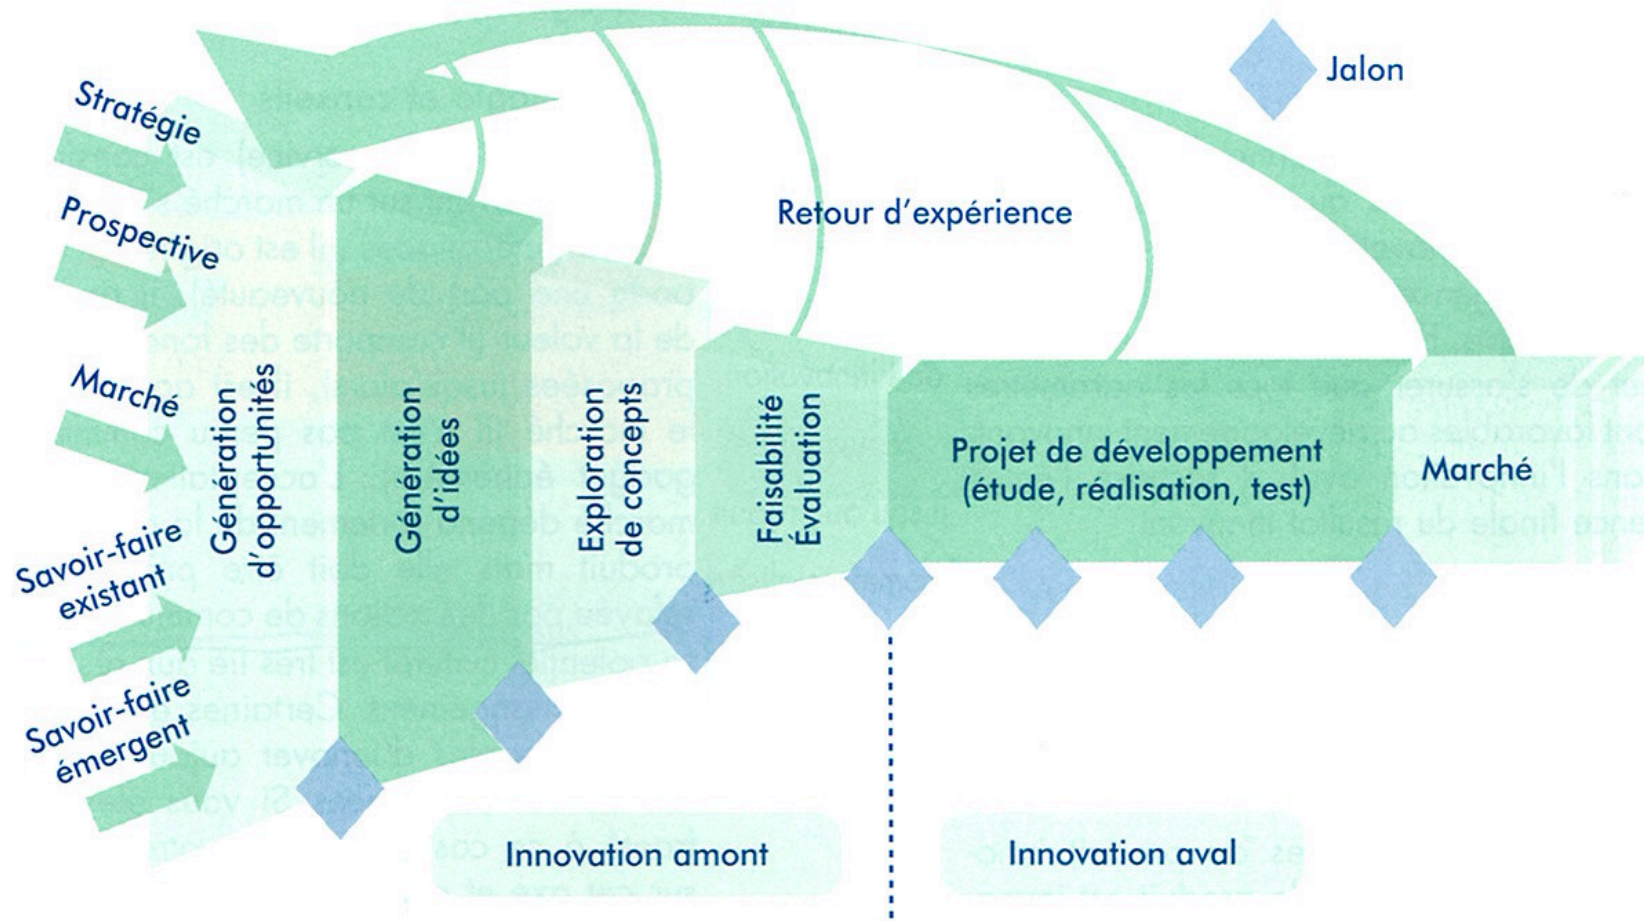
Jalon

Stratégie

Prospective

Marché

Savoir-faire existant

Savoir-faire émergent

Retour d'expérience

Génération d'opportunités

Génération d'idées

Exploration de concepts

Faisabilité Évaluation

Projet de développement (étude, réalisation, test)

Marché

Innovation amont

Innovation aval